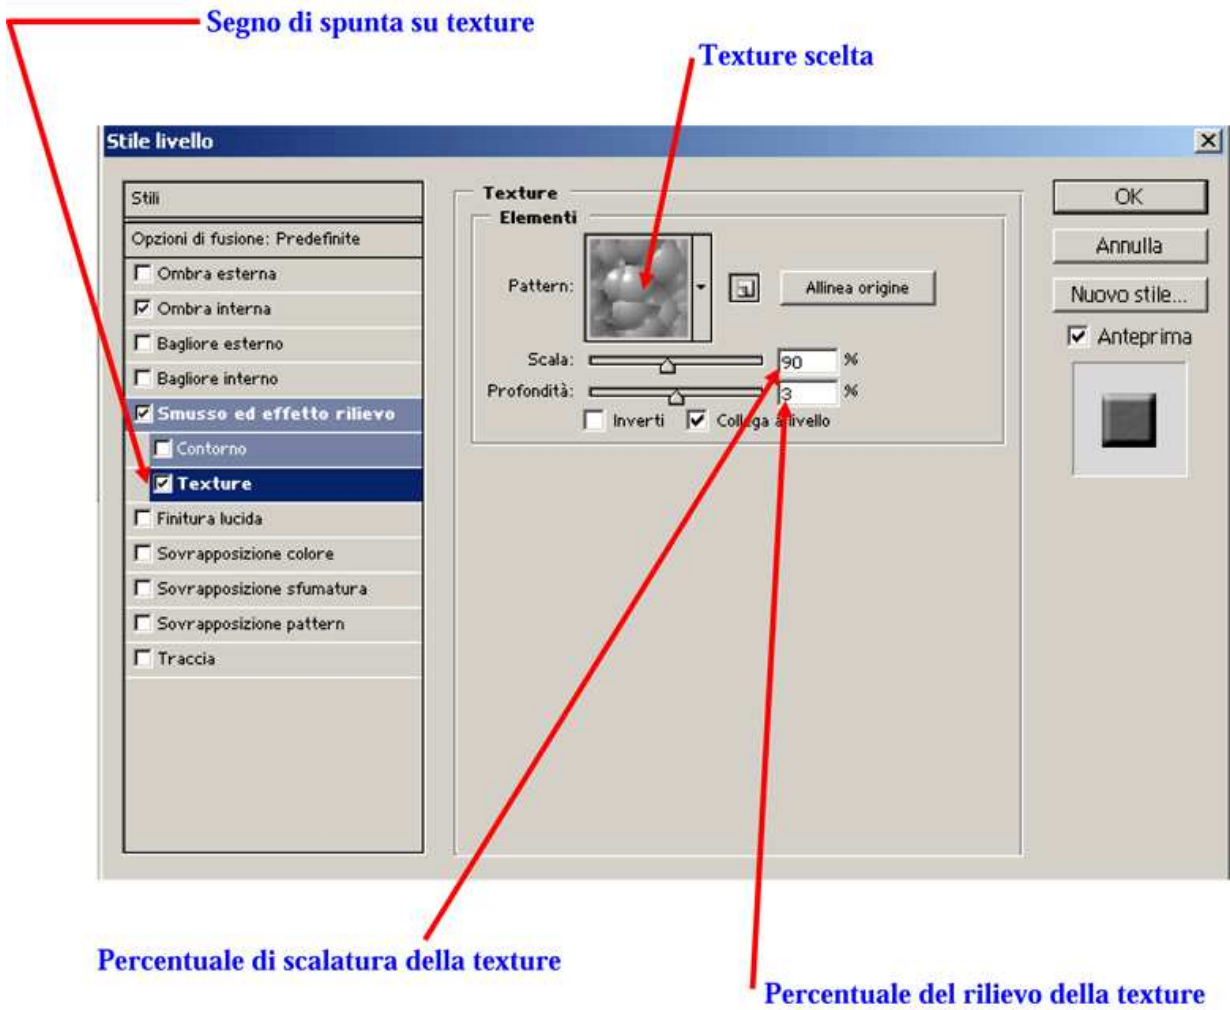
Segno di spunta su texture

Texture scelta

Stile livello

Stili

Opzioni di fusione: Predefinite

Ombra esterna

Ombra interna

Bagliore esterno

Bagliore interno

Smusso ed effetto rilievo

Contorno

Texture

Finitura lucida

Sovrapposizione colore

Sovrapposizione sfumatura

Sovrapposizione pattern

Traccia

Texture

Elementi

Pattern:

Allinea origine

Scala: 90 %

Profondità: 3 %

Inverti

Collega a livello

OK

Annulla

Nuovo stile...

Anteprima

Percentuale di scalatura della texture

Percentuale del rilievo della texture